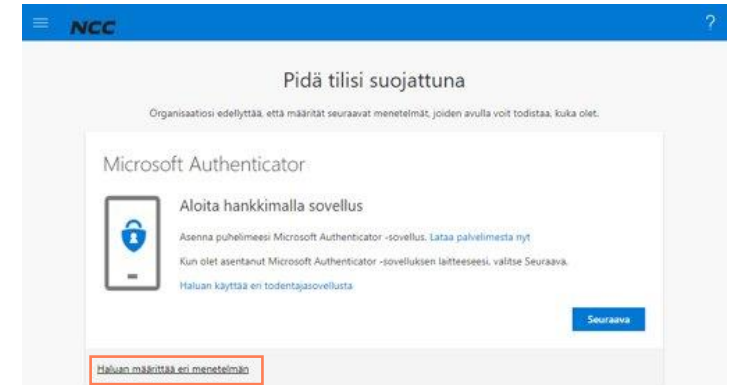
NCC

?

Pidä tilisi suojattuna

Organisaatiosi edellyttää, että määrität seuraavat menetelmät, joiden avulla voit todistaa, kuka olet.

Microsoft Authenticator

Aloita hankkimalla sovellus

Asenna puhelimeesi Microsoft Authenticator -sovellus. Lataa palvelimesta nyt

Kun olet asentanut Microsoft Authenticator -sovelluksen laitteeseesi, valitse Seuraava.

Haluan käyttää eri todentajasovellusta

Seuraava

Haluan määrittää eri menetelmän